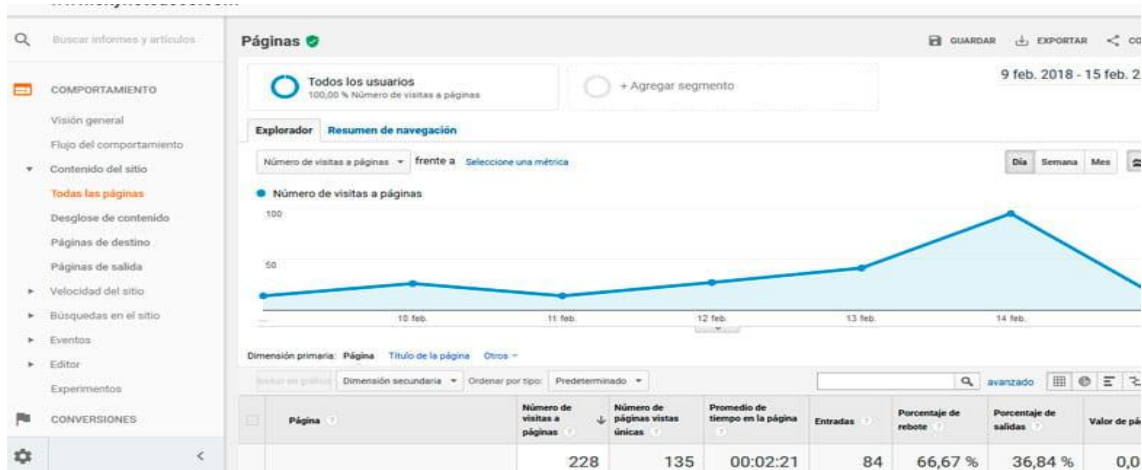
Buscar informes y artículos

COMPORTAMIENTO

Visión general

Flujo del comportamiento

Contenido del sitio

Todas las páginas

Desglose de contenido

Páginas de destino

Páginas de salida

Velocidad del sitio

Búsquedas en el sitio

Eventos

Editor

Experimentos

CONVERSIONES

Páginas

GUARDAR EXPORTAR CO

Todos los usuarios
100,00 % Número de visitas a páginas

+ Agregar segmento

9 feb. 2018 - 15 feb. 2

Explorador Resumen de navegación

Número de visitas a páginas frente a Seleccione una métrica

Día Semana Mes

Número de visitas a páginas

100

50

10 feb. 11 feb. 12 feb. 13 feb. 14 feb.

Dimensión primaria: Página Título de la página Otros

Trazar en gráfico Dimensión secundaria Ordenar por tipo: Predeterminado

avanzado

| | Página | Número de visitas a páginas | Número de páginas vistas únicas | Promedio de tiempo en la página | Entradas | Porcentaje de rebote | Porcentaje de salidas | Valor de pá |
|---|---|---|---|---|---|---|---|---|
| | | 228 | 135 | 00:02:21 | 84 | 66,67 % | 36,84 % | 0,0 |